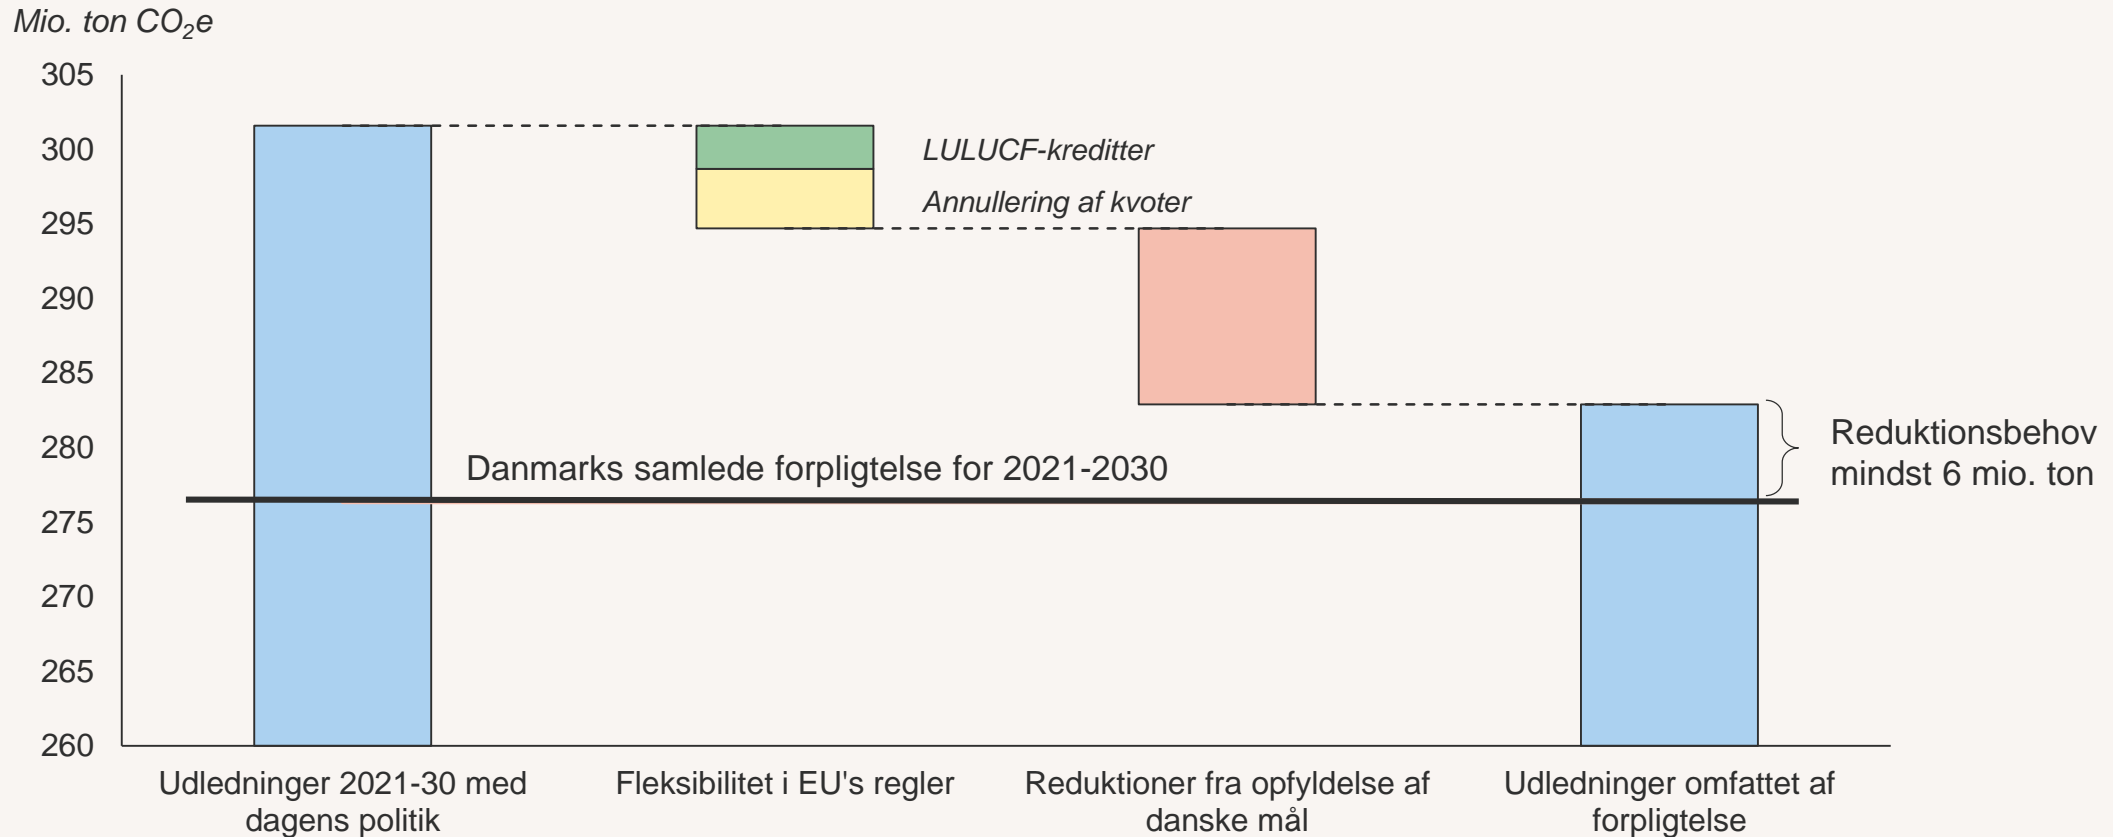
Mio. ton $CO_2e$

305
300
295
290
285
280
275
270
265
260

LULUCF-kreditter

Annullering af kvoter

Danmarks samlede forpligtelse for 2021-2030

Reduktionsbehov mindst 6 mio. ton

Udledninger 2021-30 med dagens politik

Fleksibilitet i EU's regler

Reduktioner fra opfyldelse af danske mål

Udledninger omfattet af forpligtelse